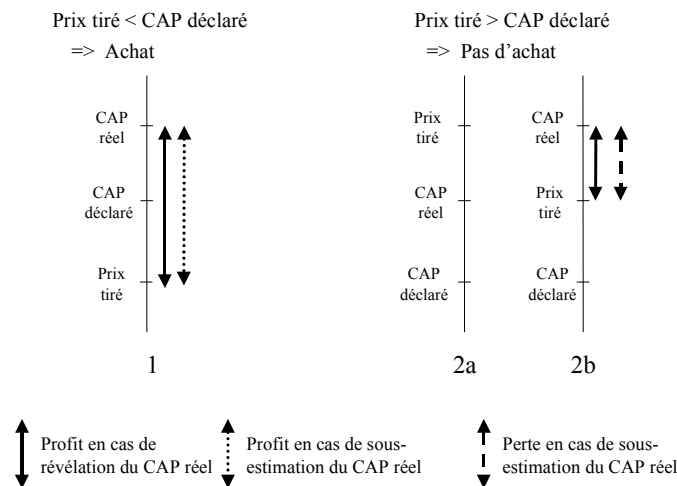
Prix tiré < CAP déclaré

=> Achat

CAP réel

CAP déclaré

Prix tiré

1

Prix tiré > CAP déclaré

=> Pas d'achat

Prix tiré

CAP réel

CAP déclaré

2a

CAP réel

Prix tiré

CAP déclaré

2b

Profit en cas de révélation du CAP réel

Profit en cas de sous-estimation du CAP réel

Perte en cas de sous-estimation du CAP réel